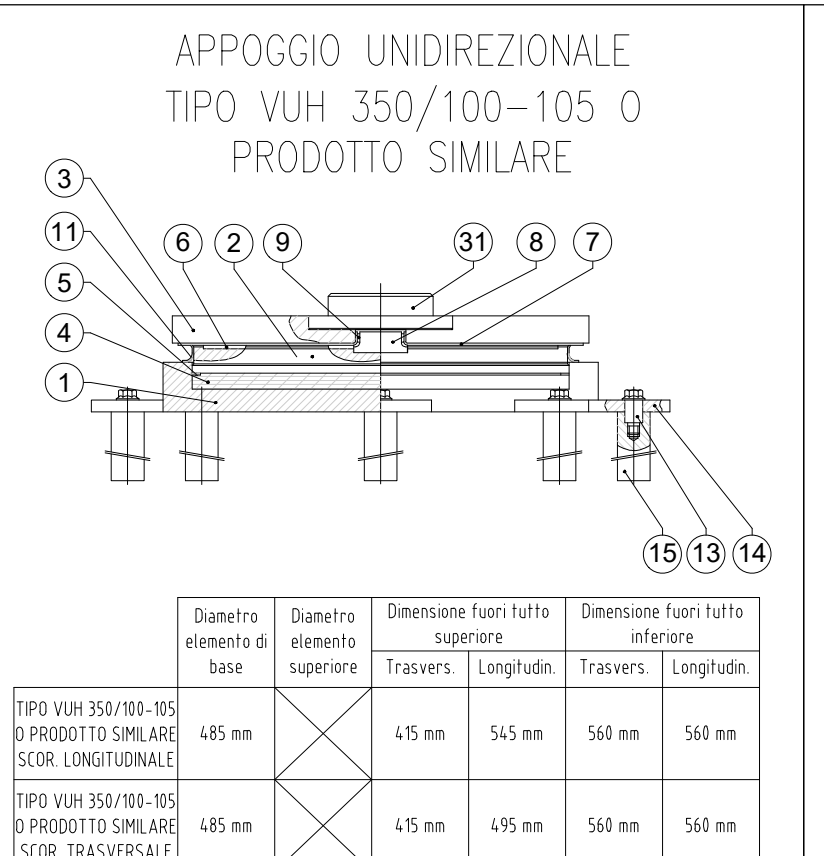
APPOGGIO UNIDIREZIONALE
TIPO VUH 350/100–105 O
PRODOTTO SIMILARE

3
11
5
4
1
6
2
9
31
8
7
15
13
14

| | Diametro elemento di base | Diametro elemento superiore | Dimensione fuori tutto superiore Trasvers. | Dimensione fuori tutto superiore Longitudin. | Dimensione fuori tutto inferiore Trasvers. | Dimensione fuori tutto inferiore Longitudin. |
|---|---|---|---|---|---|---|
| TIPO VUH 350/100-105 O PRODOTTO SIMILARE SCOR. LONGITUDINALE | 485 mm | | 415 mm | 545 mm | 560 mm | 560 mm |
| TIPO VUH 350/100-105 O PRODOTTO SIMILARE SCOR. TRASVERSALE | 485 mm | | 415 mm | 495 mm | 560 mm | 560 mm |